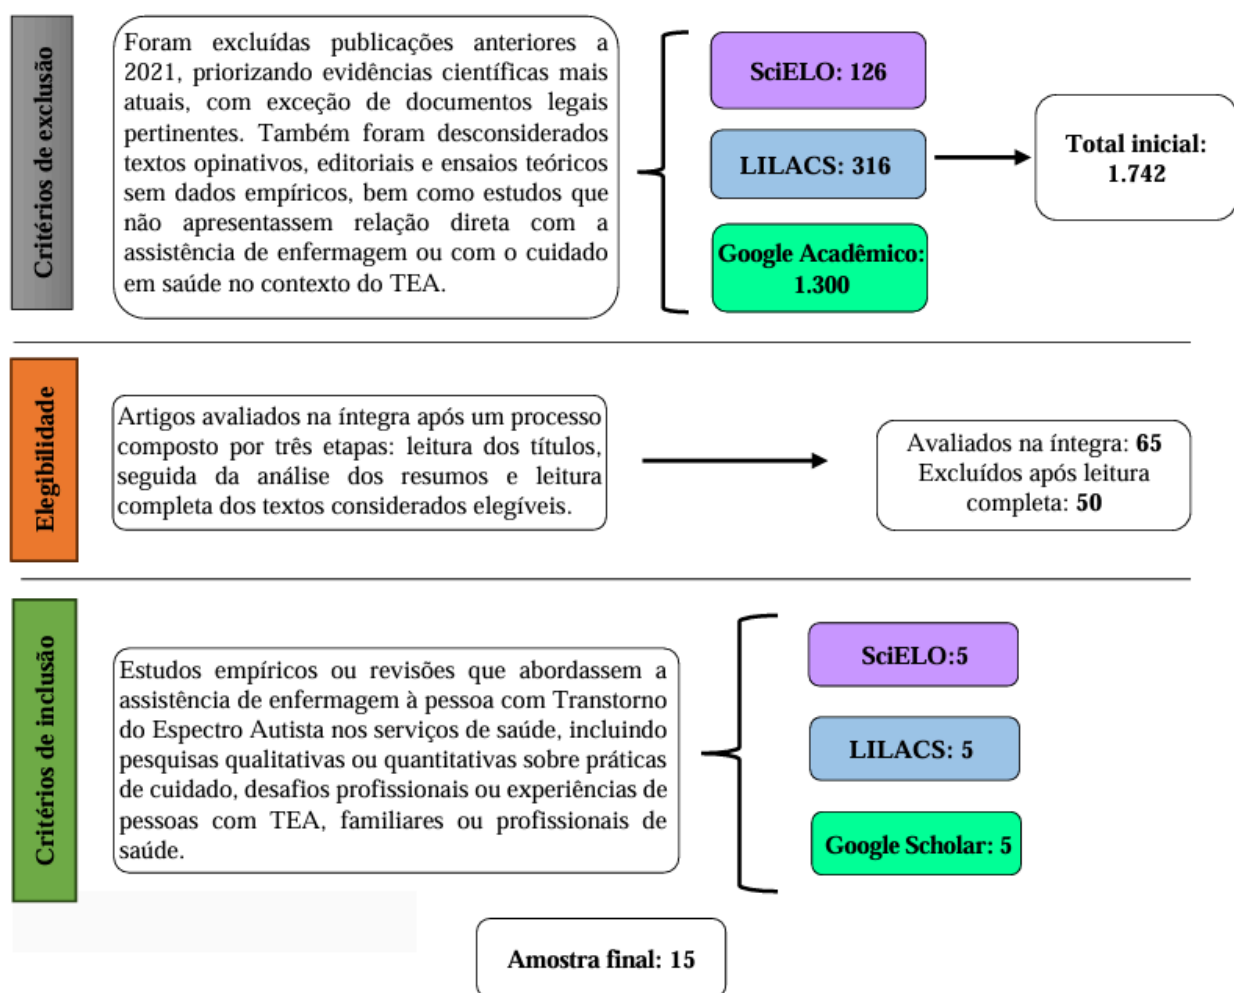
Critérios de exclusão

Foram excluídas publicações anteriores a 2021, priorizando evidências científicas mais atuais, com exceção de documentos legais pertinentes. Também foram desconsiderados textos opinativos, editoriais e ensaios teóricos sem dados empíricos, bem como estudos que não apresentassem relação direta com a assistência de enfermagem ou com o cuidado em saúde no contexto do TEA.

SciELO: 126

LILACS: 316

Google Acadêmico: 1.300

Total inicial: 1.742

Elegibilidade

Artigos avaliados na íntegra após um processo composto por três etapas: leitura dos títulos, seguida da análise dos resumos e leitura completa dos textos considerados elegíveis.

Avaliados na íntegra: 65
Excluídos após leitura completa: 50

Critérios de inclusão

Estudos empíricos ou revisões que abordassem a assistência de enfermagem à pessoa com Transtorno do Espectro Autista nos serviços de saúde, incluindo pesquisas qualitativas ou quantitativas sobre práticas de cuidado, desafios profissionais ou experiências de pessoas com TEA, familiares ou profissionais de saúde.

SciELO:5

LILACS: 5

Google Scholar: 5

Amostra final: 15